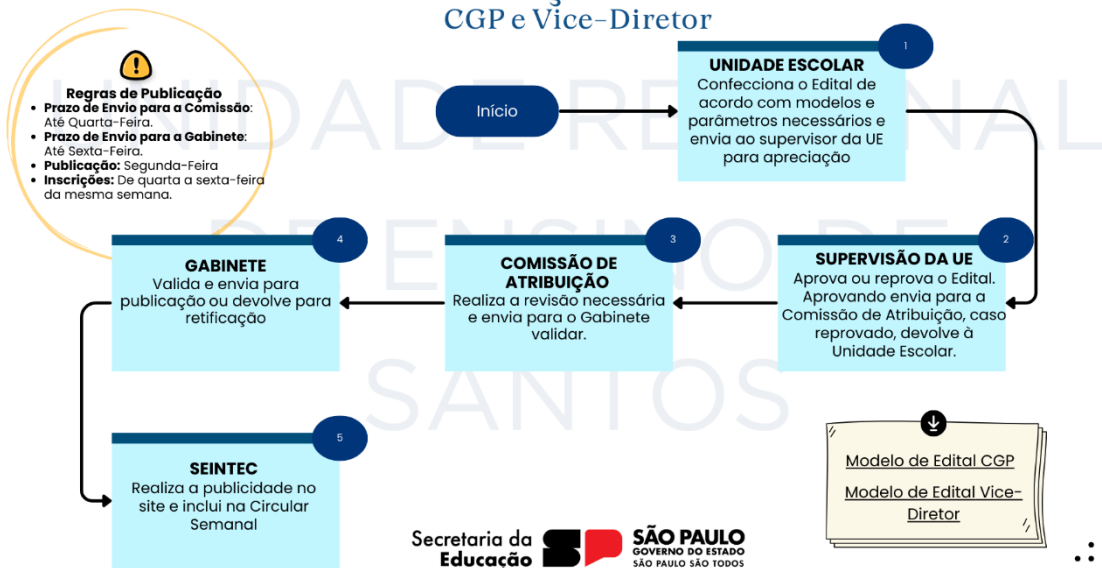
CGP e Vice-Diretor

Regras de Publicação
- **Prazo de Envio para a Comissão**: Até Quarta-Feira.
- **Prazo de Envio para a Gabinete**: Até Sexta-Feira.
- **Publicação:** Segunda-Feira
- **Inscrições:** De quarta a sexta-feira da mesma semana.

UNIDADE REGIONAL DE ENSINO DE SANTOS

Início

1
UNIDADE ESCOLAR
Confecciona o Edital de acordo com modelos e parâmetros necessários e envia ao supervisor da UE para apreciação

2
SUPERVISÃO DA UE
Aprova ou reprova o Edital. Aprovando envia para a Comissão de Atribuição, caso reprovado, devolve à Unidade Escolar.

3
COMISSÃO DE ATRIBUIÇÃO
Realiza a revisão necessária e envia para o Gabinete validar.

4
GABINETE
Valida e envia para publicação ou devolve para retificação

5
SEINTEC
Realiza a publicidade no site e inclui na Circular Semanal

Modelo de Edital CGP
Modelo de Edital Vice-Diretor

Secretaria da Educação
SÃO PAULO
GOVERNO DO ESTADO
SÃO PAULO SÃO TODOS